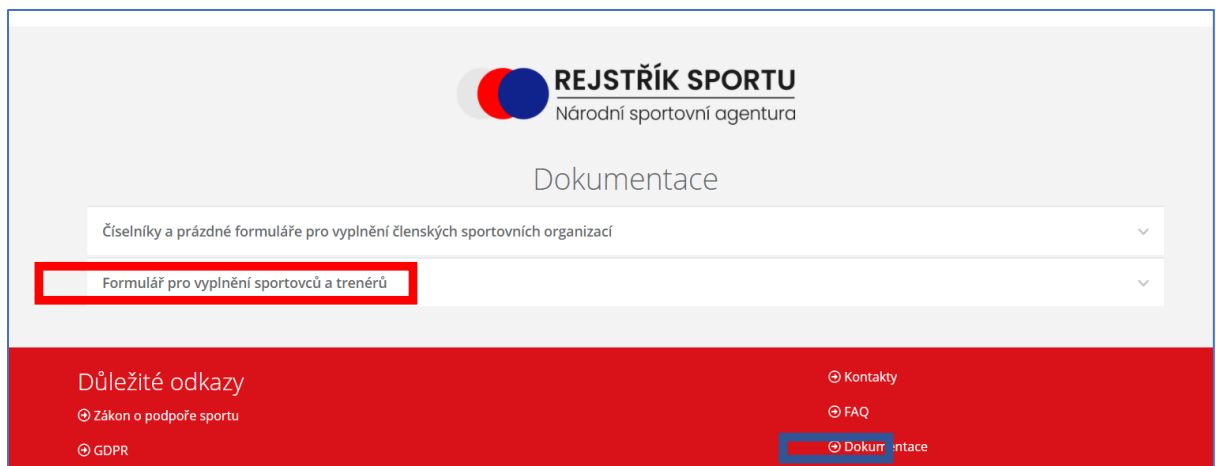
REJSTŘÍK SPORTU
Národní sportovní agentura

Dokumentace

Číselníky a prázdné formuláře pro vyplnění členských sportovních organizací

Formulář pro vyplnění sportovců a trenérů

Důležité odkazy

Zákon o podpoře sportu

GDPR

Kontakty

FAQ

Dokumentace